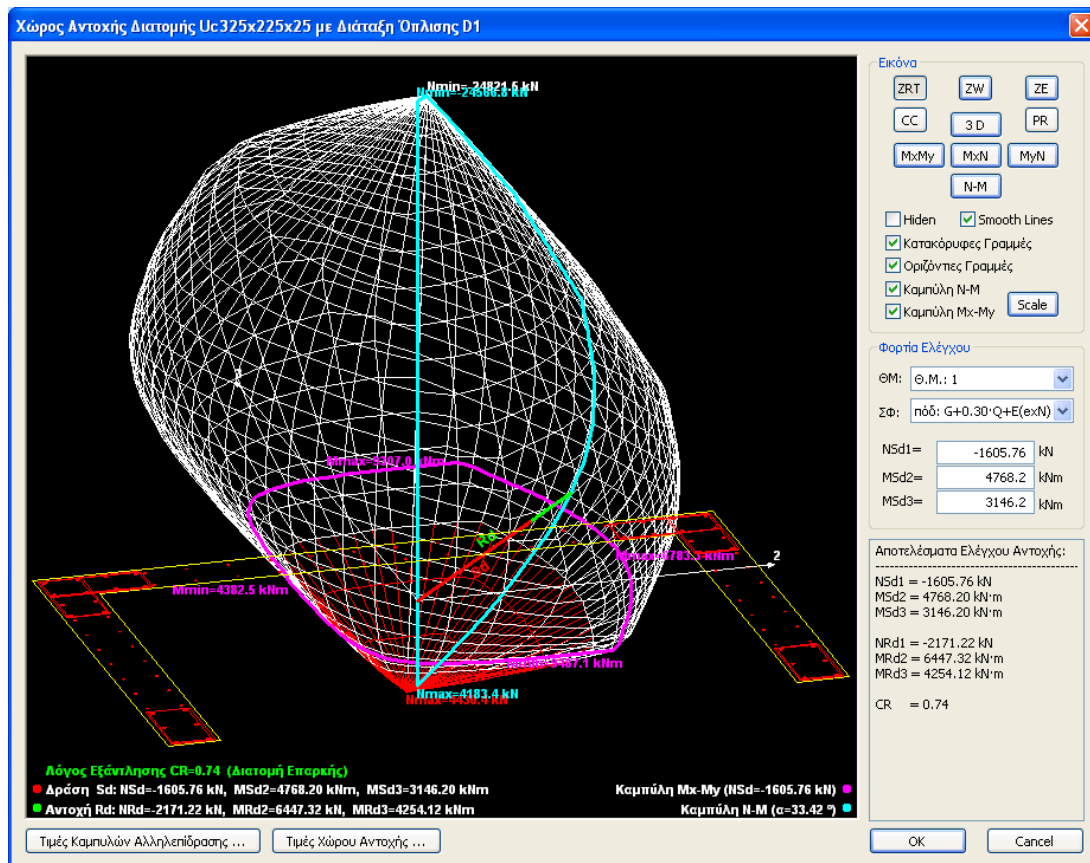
Χώρος Αντοχής Διατομής Uc325x225x25 με Διάταξη Όπλισης D1

Nmin=-24821.6 kN
Nmin=-24566.6 kN

Mmin=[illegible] kNm

Rd
Sd

Mmax=4783.3 kNm
2

Mmin=4382.5 kNm

Mmax=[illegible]7.1 kNm
Nmax=4183.4 kN
Nmax=4430.4 kN

Λόγος Εξάντλησης CR=0.74 (Διατομή Επαρκής)
Δράση Sd: NSd=-1605.76 kN, MSd2=4768.20 kNm, MSd3=3146.20 kNm
Αντοχή Rd: NRd=-2171.22 kN, MRd2=6447.32 kN, MRd3=4254.12 kNm

Καμπύλη Mx-My (NSd=-1605.76 kN)
Καμπύλη N-M (α=33.42 °)

Εικόνα
ZRT ZW ZE
CC 3 D PR
MxMy MxN MyN
N-M
Hiden
Smooth Lines
Κατακόρυφες Γραμμές
Οριζόντιες Γραμμές
Καμπύλη N-M
Καμπύλη Mx-My
Scale

Φορτία Ελέγχου
ΘΜ: Θ.Μ.: 1
ΣΦ: ποδ: G+0.30·Q+E(exN)
NSd1= -1605.76 kN
MSd2= 4768.2 kNm
MSd3= 3146.2 kNm

Αποτελέσματα Ελέγχου Αντοχής:
------------------------------------------------
NSd1 = -1605.76 kN
MSd2 = 4768.20 kN·m
MSd3 = 3146.20 kN·m

NRd1 = -2171.22 kN
MRd2 = 6447.32 kN·m
MRd3 = 4254.12 kN·m

CR = 0.74

Τιμές Καμπυλών Αλληλεπίδρασης ...
Τιμές Χώρου Αντοχής ...
OK
Cancel